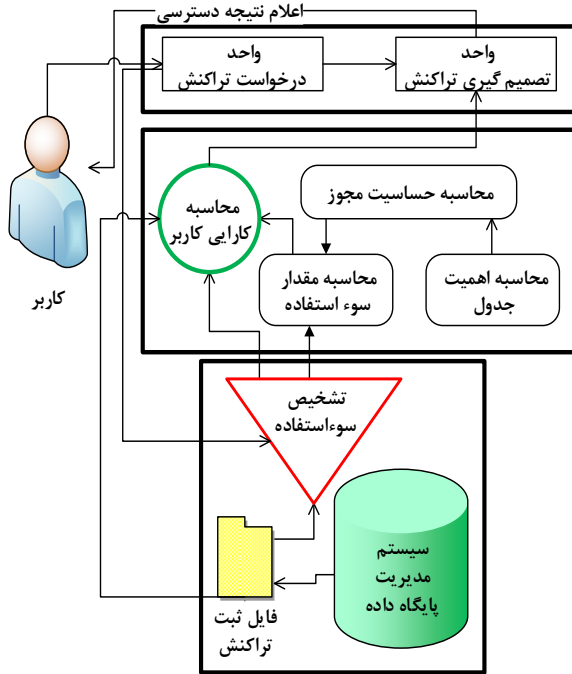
اعلام نتیجه دسترسی

واحد درخواست تراکنش

واحد تصمیم گیری تراکنش

محاسبه کارایی کاربر

محاسبه حساسیت مجوز

محاسبه مقدار سوء استفاده

محاسبه اهمیت جدول

کاربر

تشخیص سوءاستفاده

سیستم مدیریت پایگاه داده

فایل ثبت تراکنش